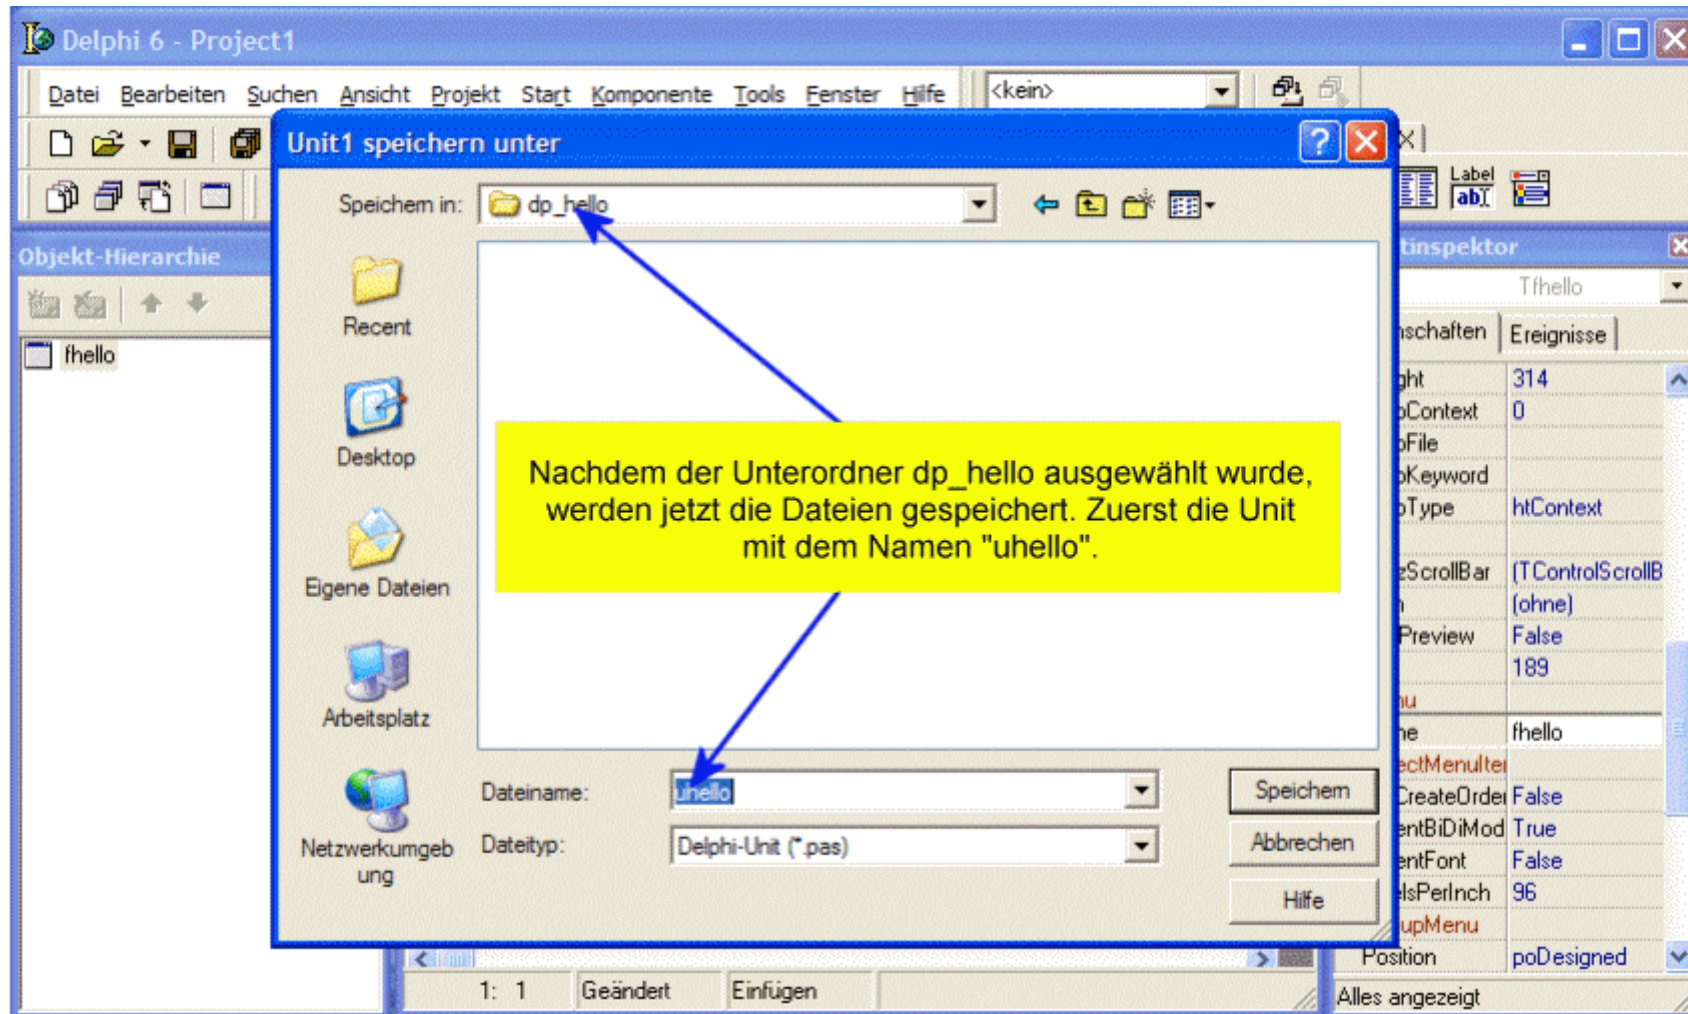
Delphi 6 - Project1

Datei Bearbeiten Suchen Ansicht Projekt Start Komponente Tools Fenster Hilfe

<kein>

Unit1 speichern unter

Speichern in: dp_hello

Recent

Desktop

Eigene Dateien

Arbeitsplatz

Netzwerkumgebung

Nachdem der Unterordner dp_hello ausgewählt wurde, werden jetzt die Dateien gespeichert. Zuerst die Unit mit dem Namen "uhello".

Dateiname: uhello

Dateityp: Delphi-Unit (*.pas)

Speichern

Abbrechen

Hilfe

Objekt-Hierarchie

fhello

Label

tinspektor

Tfhello

schaften | Ereignisse

| ght | 314 |
|---|---|
| pContext | 0 |
| pFile | |
| pKeyword | |
| pType | htContext |
| zScrollBar | (TControlScrollB |
| | (ohne) |
| Preview | False |
| | 189 |
| nu | |
| ne | fhello |
| ectMenuIter | |
| CreateOrder | False |
| entBiDiMod | True |
| entFont | False |
| elsPerInch | 96 |
| upMenu | |
| Position | poDesigned |

Alles angezeigt

1: 1 Geändert Einfügen